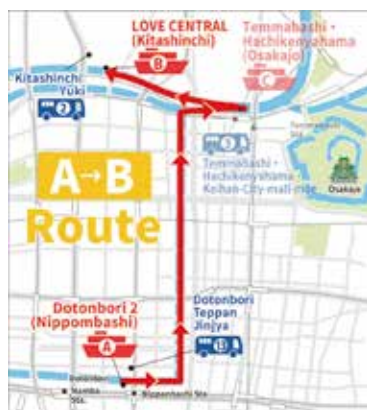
LOVE CENTRAL (Kitashinchi)

B

Temmabashi - Hachikenyahama (Osakajo)

C

Kitashinchi Yūki

2

3

Temmabashi - Hachikenyahama - Keihan-City-mall-side

Temmabashi Sta.

Osakajo

A→B

Route

Dotonbori 2 (Nippombashi)

A

Dotonbori Teppan Jinjya

1

Dotonbori

Namba Sta.

Nipponbashi Sta.